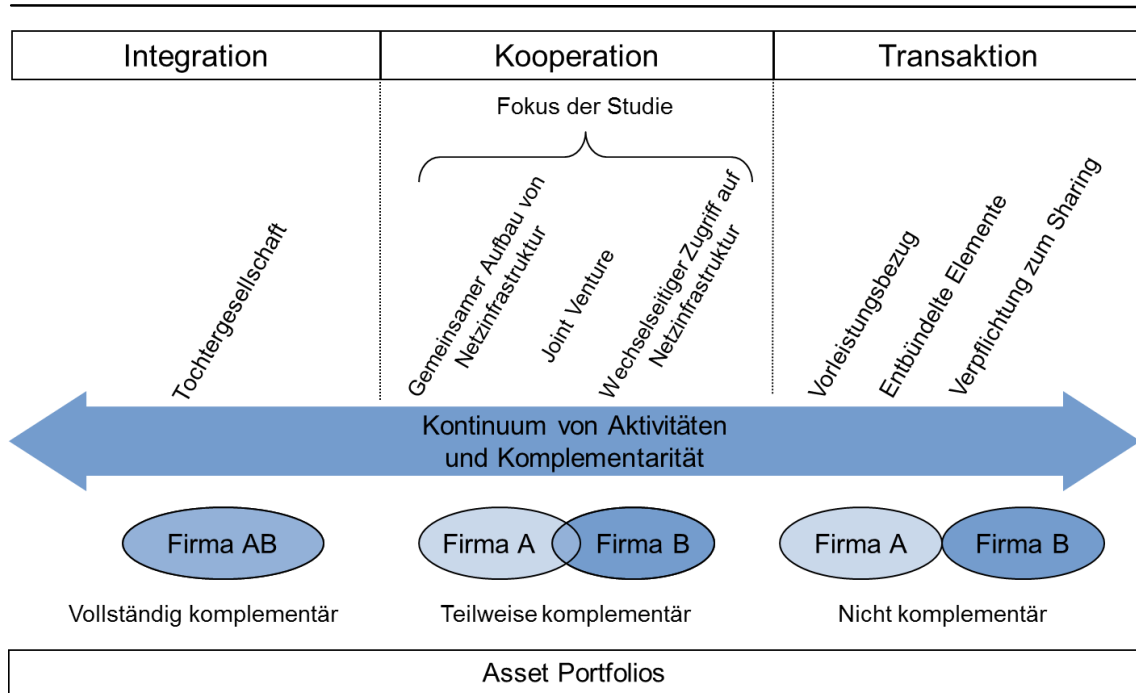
| Integration | Kooperation | Transaktion |
|---|---|---|

Fokus der Studie

Tochtergesellschaft

Gemeinsamer Aufbau von Netzinfrastruktur

Joint Venture

Wechselseitiger Zugriff auf Netzinfrastruktur

Vorleistungsbezug

Entbündelte Elemente

Verpflichtung zum Sharing

Kontinuum von Aktivitäten und Komplementarität

Firma AB

Firma A

Firma B

Firma A

Firma B

Vollständig komplementär

Teilweise komplementär

Nicht komplementär

Asset Portfolios